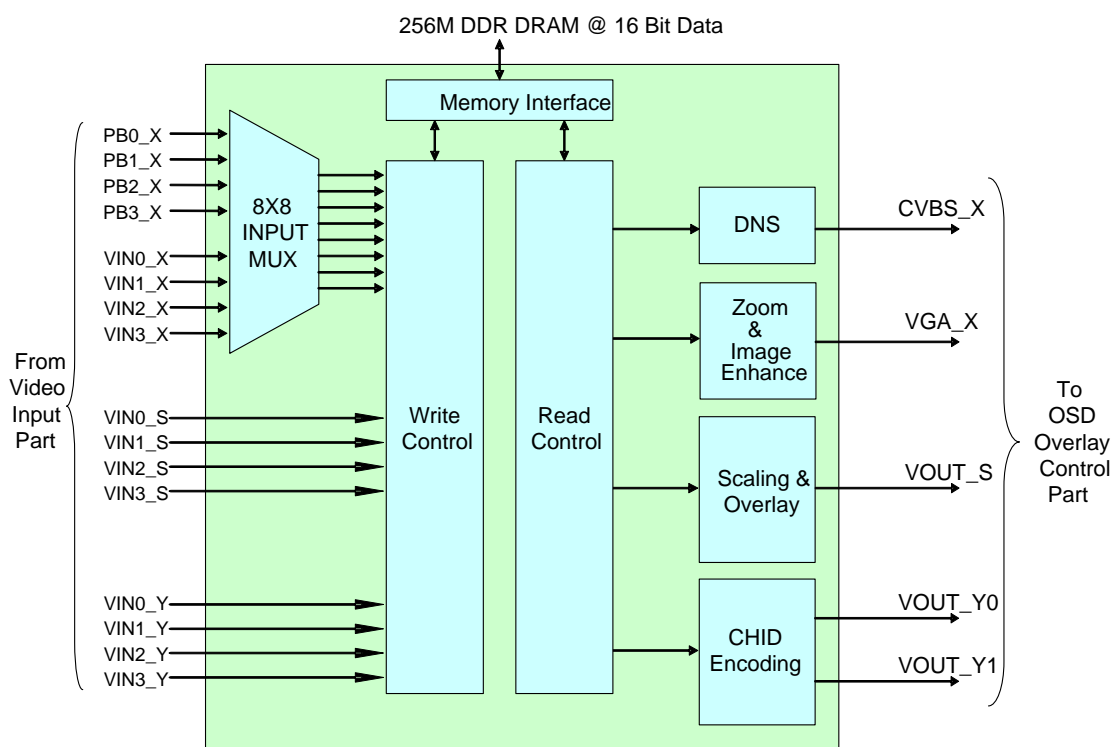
256M DDR DRAM @ 16 Bit Data

Memory Interface

PB0_X
PB1_X
PB2_X
PB3_X
VIN0_X
VIN1_X
VIN2_X
VIN3_X

8X8 INPUT MUX

From Video Input Part

VIN0_S
VIN1_S
VIN2_S
VIN3_S

VIN0_Y
VIN1_Y
VIN2_Y
VIN3_Y

Write Control

Read Control

DNS

Zoom & Image Enhance

Scaling & Overlay

CHID Encoding

CVBS_X
VGA_X
VOUT_S
VOUT_Y0
VOUT_Y1

To OSD Overlay Control Part